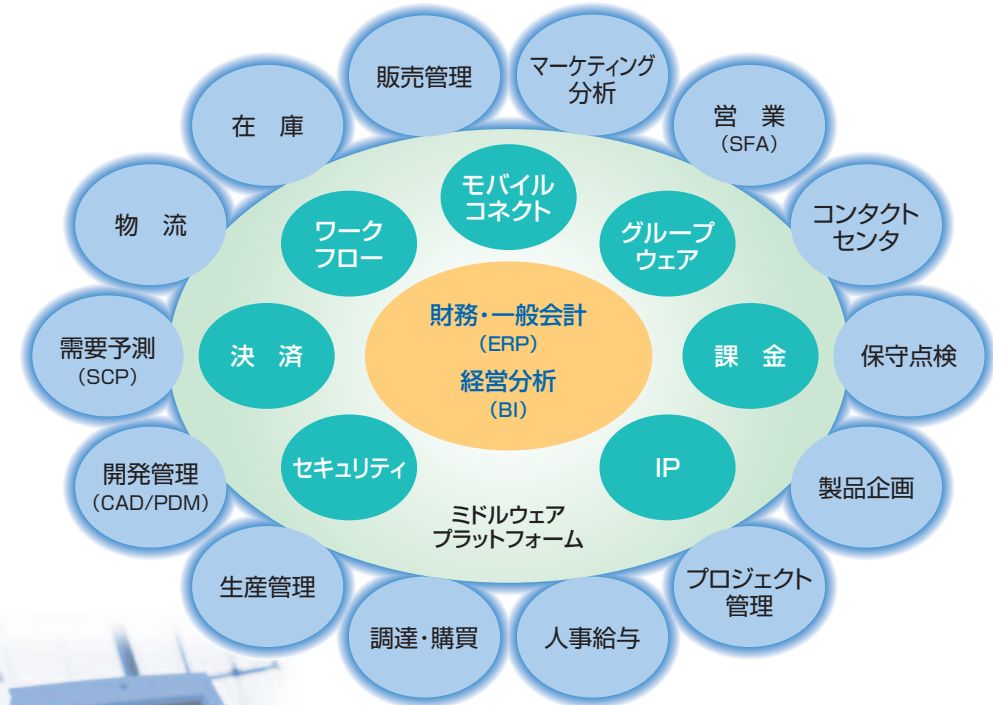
販売管理

マーケティング分析

営　業
（SFA）

在　庫

コンタクトセンタ

物　流

保守点検

需要予測
（SCP）

製品企画

開発管理
（CAD/PDM）

プロジェクト管理

生産管理

調達・購買

人事給与

モバイルコネクト

ワークフロー

グループウェア

決　済

課　金

セキュリティ

IP

財務・一般会計
（ERP）
経営分析
（BI）

ミドルウェア
プラットフォーム